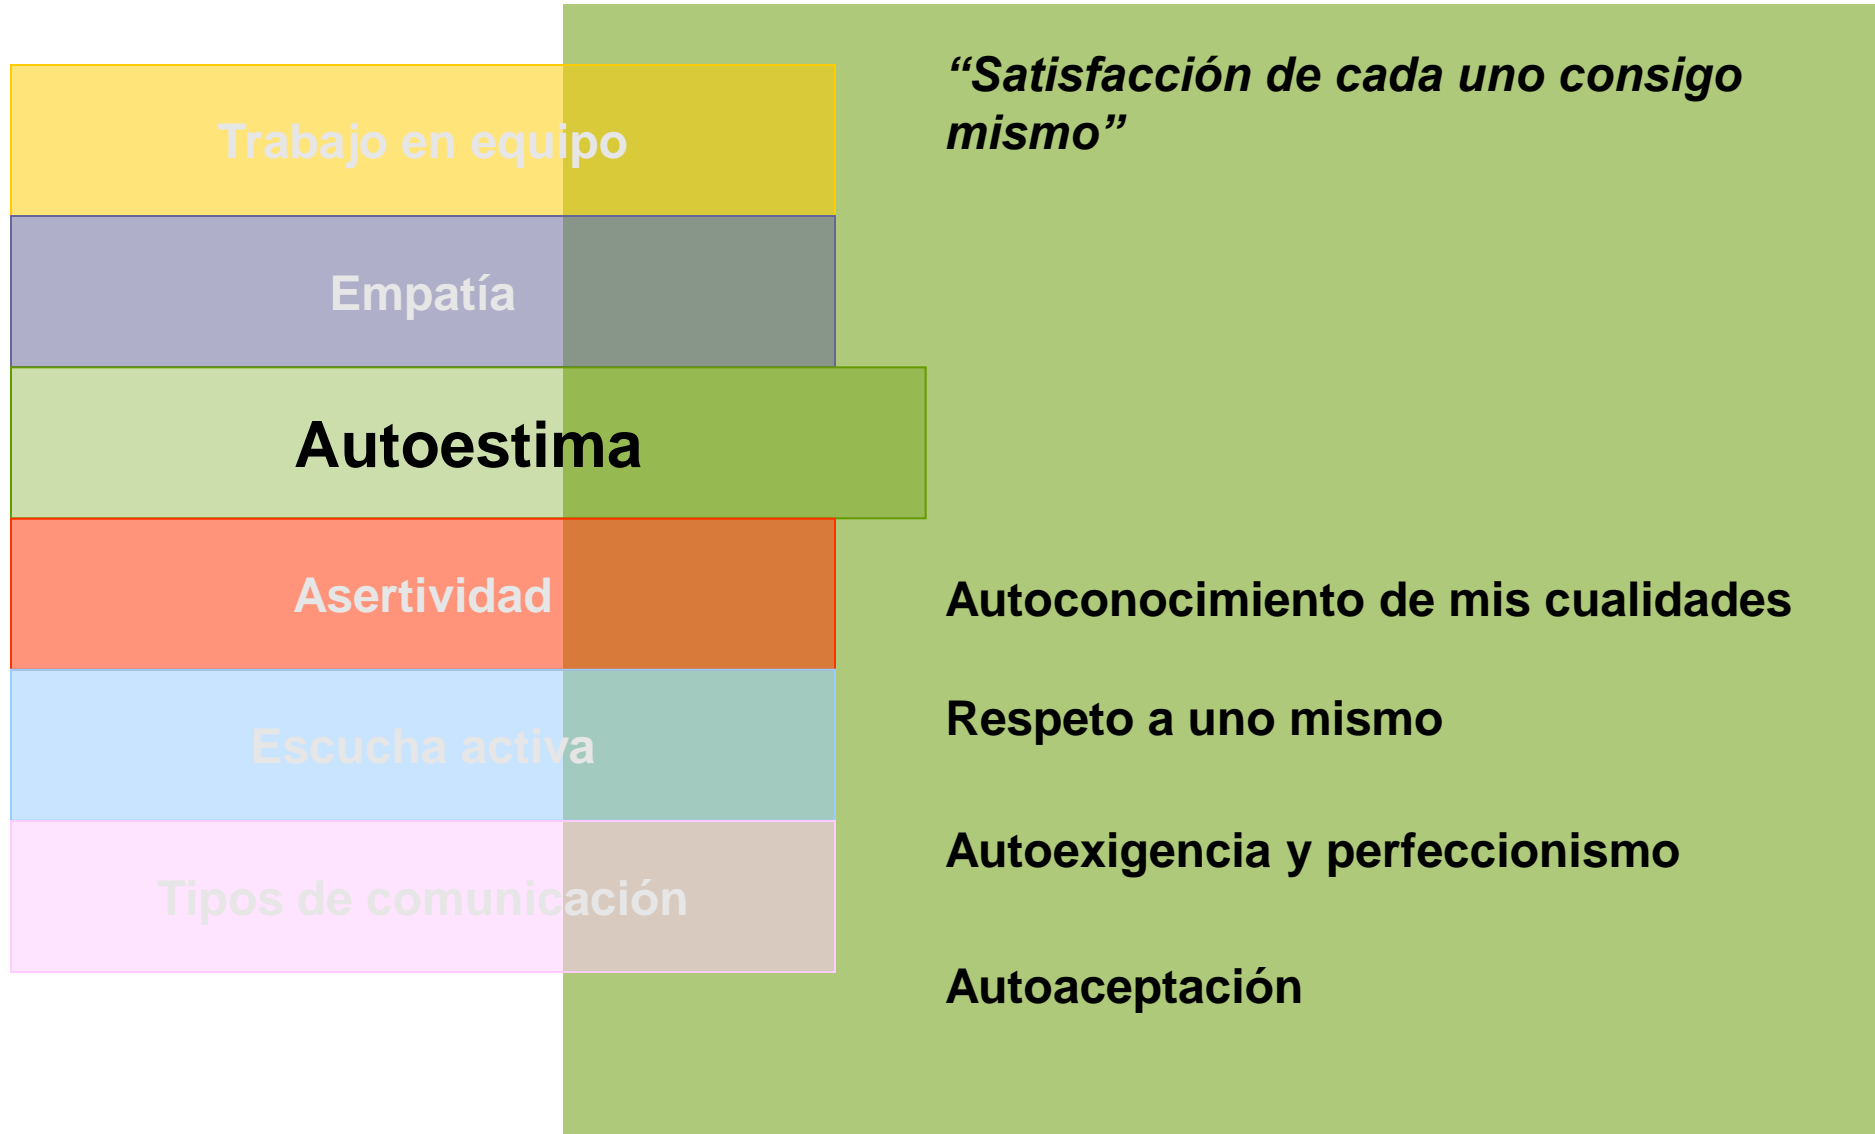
Trabajo en equipo

Empatía

Autoestima

Asertividad

Escucha activa

Tipos de comunicación

*“Satisfacción de cada uno consigo mismo”*

Autoconocimiento de mis cualidades

Respeto a uno mismo

Autoexigencia y perfeccionismo

Autoaceptación